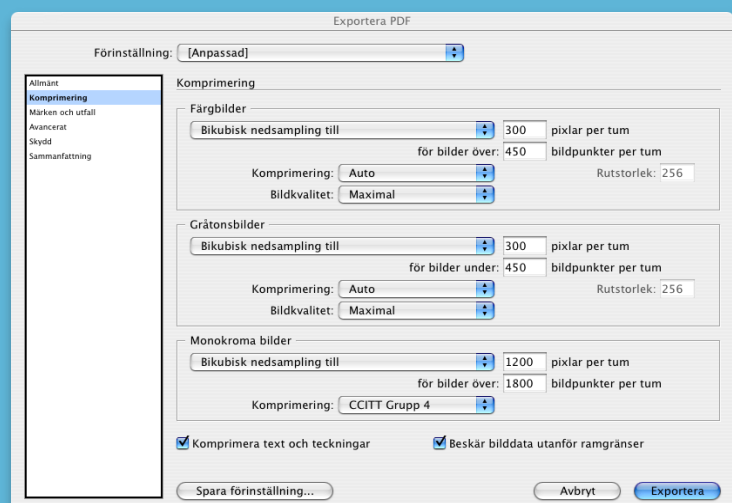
Exportera PDF

Förinställning: [Anpassad]

Allmänt
Komprimering
Märken och utfall
Avancerat
Skydd
Sammanfattning

Komprimering

Färgbilder
Bikubisk nedsampling till 300 pixlar per tum
för bilder över: 450 bildpunkter per tum
Komprimering: Auto
Rutstorlek: 256
Bildkvalitet: Maximal

Gråtonsbilder
Bikubisk nedsampling till 300 pixlar per tum
för bilder under: 450 bildpunkter per tum
Komprimering: Auto
Rutstorlek: 256
Bildkvalitet: Maximal

Monokroma bilder
Bikubisk nedsampling till 1200 pixlar per tum
för bilder över: 1800 bildpunkter per tum
Komprimering: CCITT Grupp 4

Komprimera text och teckningar
Beskär bilddata utanför ramgränser

Spara förinställning...
Avbryt
Exportera